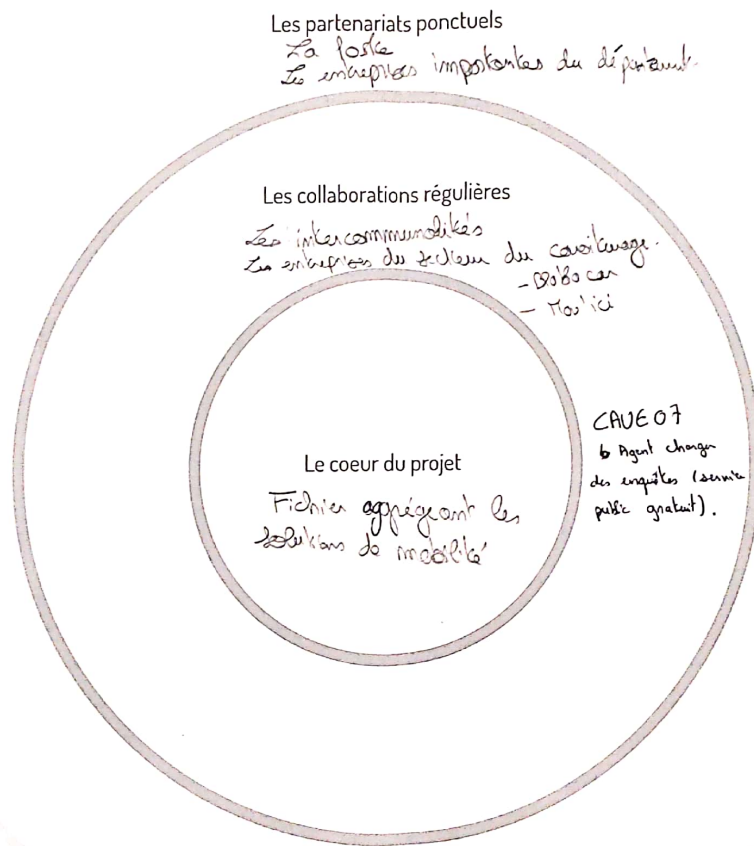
Les partenariats ponctuels
La poste
Les entreprises importantes du département

Les collaborations régulières
Les intercommunalités
Les entreprises du secteur du covoiturage
- BlaBla car
- Mov'ici

CAUE 07
→ Agent chargé des enquêtes (service public gratuit).

Le coeur du projet
Fichier agrégeant les solutions de mobilité